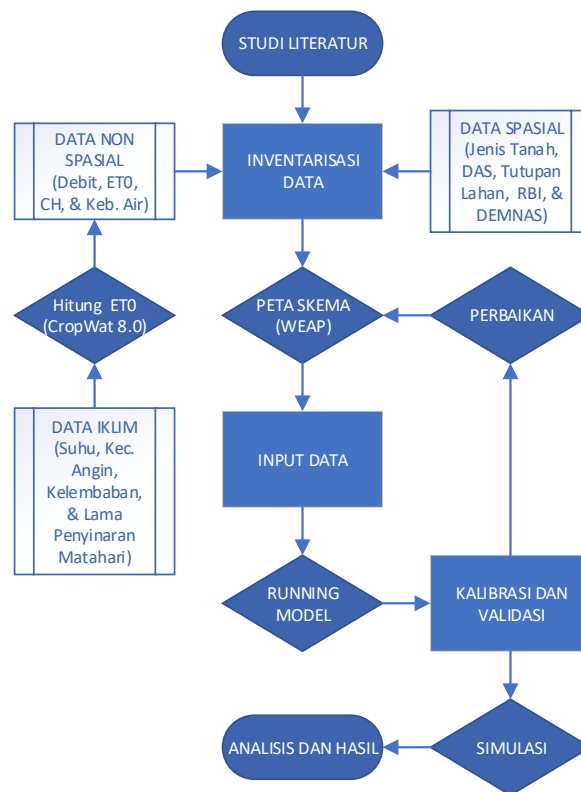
STUDI LITERATUR

DATA NON SPASIAL (Debit, ET0, CH, & Keb. Air)

INVENTARISASI DATA

DATA SPASIAL (Jenis Tanah, DAS, Tutupan Lahan, RBI, & DEMNAS)

Hitung ET0 (CropWat 8.0)

PETA SKEMA (WEAP)

PERBAIKAN

DATA IKLIM (Suhu, Kec. Angin, Kelembaban, & Lama Penyinaran Matahari)

INPUT DATA

RUNNING MODEL

KALIBRASI DAN VALIDASI

ANALISIS DAN HASIL

SIMULASI